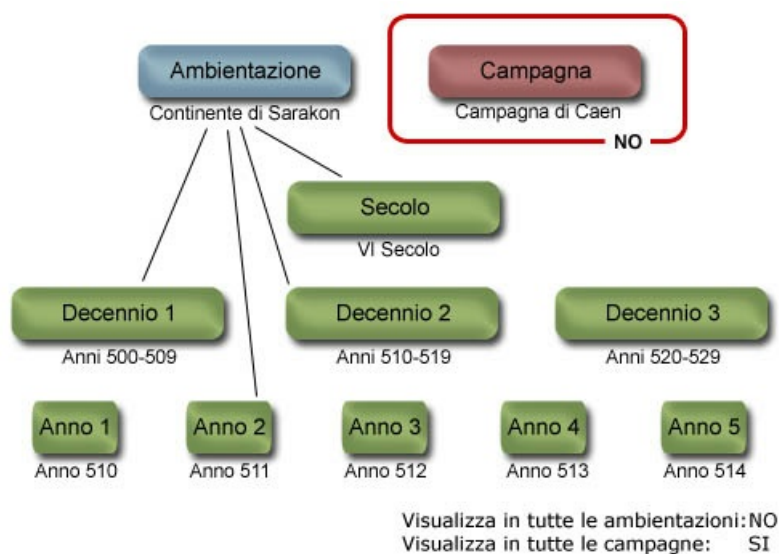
Ambientazione
Continente di Sarakon

Campagna
Campagna di Caen
NO

Secolo
VI Secolo

Decennio 1
Anni 500-509

Decennio 2
Anni 510-519

Decennio 3
Anni 520-529

Anno 1
Anno 510

Anno 2
Anno 511

Anno 3
Anno 512

Anno 4
Anno 513

Anno 5
Anno 514

Visualizza in tutte le ambientazioni: NO
Visualizza in tutte le campagne: SI